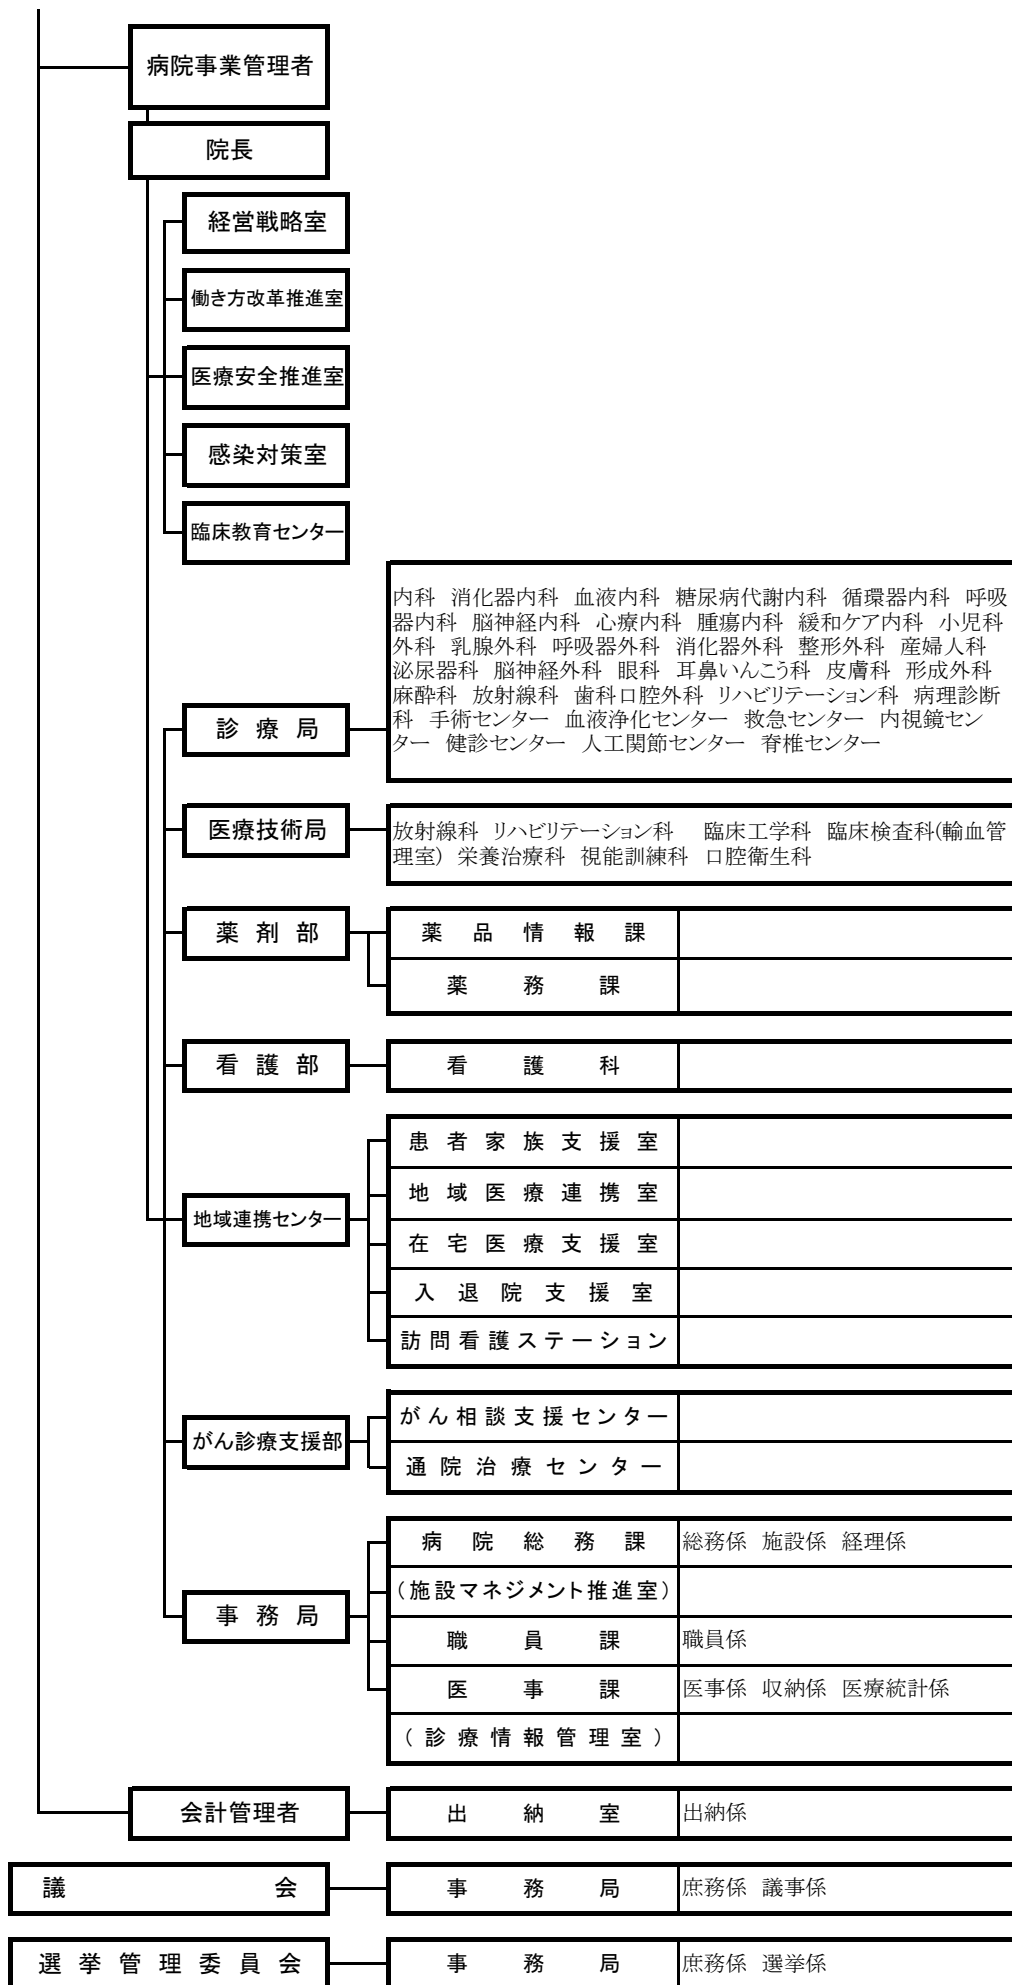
病院事業管理者

院長

経営戦略室

働き方改革推進室

医療安全推進室

感染対策室

臨床教育センター

診 療 局

内科 消化器内科 血液内科 糖尿病代謝内科 循環器内科 呼吸器内科 脳神経内科 心療内科 腫瘍内科 緩和ケア内科 小児科 外科 乳腺外科 呼吸器外科 消化器外科 整形外科 産婦人科 泌尿器科 脳神経外科 眼科 耳鼻いんこう科 皮膚科 形成外科 麻酔科 放射線科 歯科口腔外科 リハビリテーション科 病理診断科 手術センター 血液浄化センター 救急センター 内視鏡センター 健診センター 人工関節センター 脊椎センター

医療技術局

放射線科 リハビリテーション科 臨床工学科 臨床検査科(輸血管理室) 栄養治療科 視能訓練科 口腔衛生科

薬 剤 部

薬 品 情 報 課

薬 務 課

看 護 部

看 護 科

地域連携センター

患 者 家 族 支 援 室

地 域 医 療 連 携 室

在 宅 医 療 支 援 室

入 退 院 支 援 室

訪 問 看 護 ス テ ー シ ョ ン

がん診療支援部

が ん 相 談 支 援 セ ン タ ー

通 院 治 療 セ ン タ ー

事 務 局

病 院 総 務 課 | 総務係 施設係 経理係

(施設マネジメント推進室)

職 員 課 | 職員係

医 事 課 | 医事係 収納係 医療統計係

( 診 療 情 報 管 理 室 )

会計管理者

出 納 室 | 出納係

議 会

事 務 局 | 庶務係 議事係

選 挙 管 理 委 員 会

事 務 局 | 庶務係 選挙係